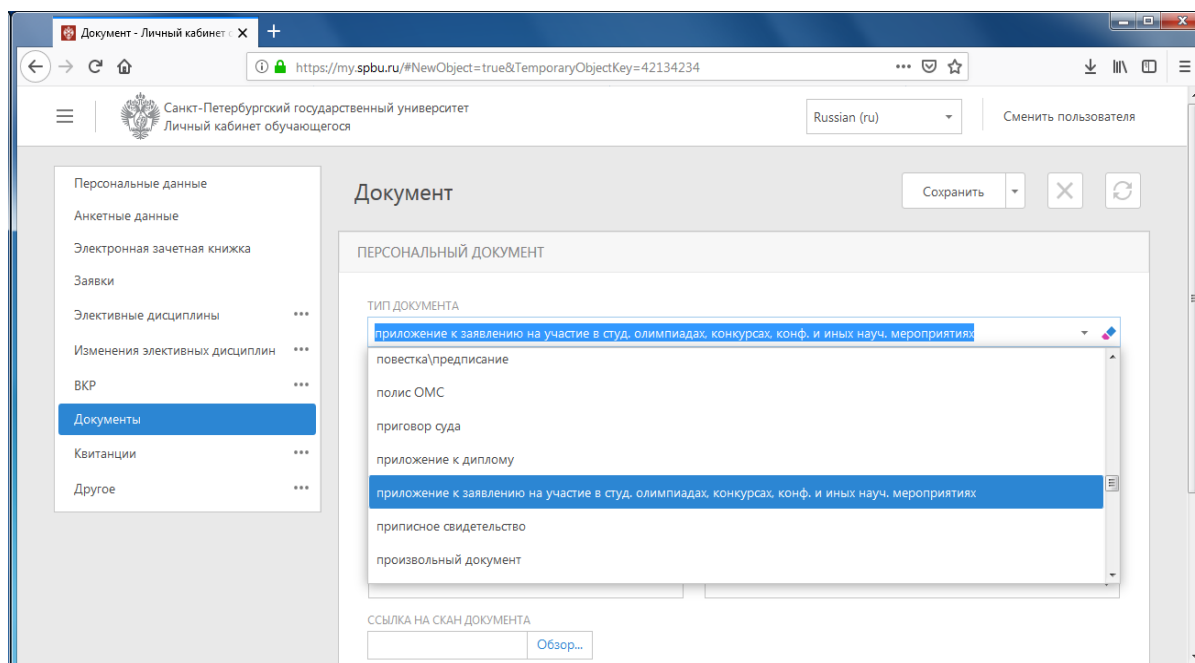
Документ - Личный кабинет с ×

https://my.spbu.ru/#NewObject=true&TemporaryObjectKey=42134234

Санкт-Петербургский государственный университет
Личный кабинет обучающегося

Russian (ru)

Сменить пользователя

Персональные данные
Анкетные данные
Электронная зачетная книжка
Заявки
Элективные дисциплины •••
Изменения элективных дисциплин •••
ВКР •••
Документы
Квитанции •••
Другое •••

Документ

Сохранить

ПЕРСОНАЛЬНЫЙ ДОКУМЕНТ

ТИП ДОКУМЕНТА

приложение к заявлению на участие в студ. олимпиадах, конкурсах, конф. и иных науч. мероприятиях

повестка\предписание
полис ОМС
приговор суда
приложение к диплому
приложение к заявлению на участие в студ. олимпиадах, конкурсах, конф. и иных науч. мероприятиях
приписное свидетельство
произвольный документ

ССЫЛКА НА СКАН ДОКУМЕНТА

Обзор...